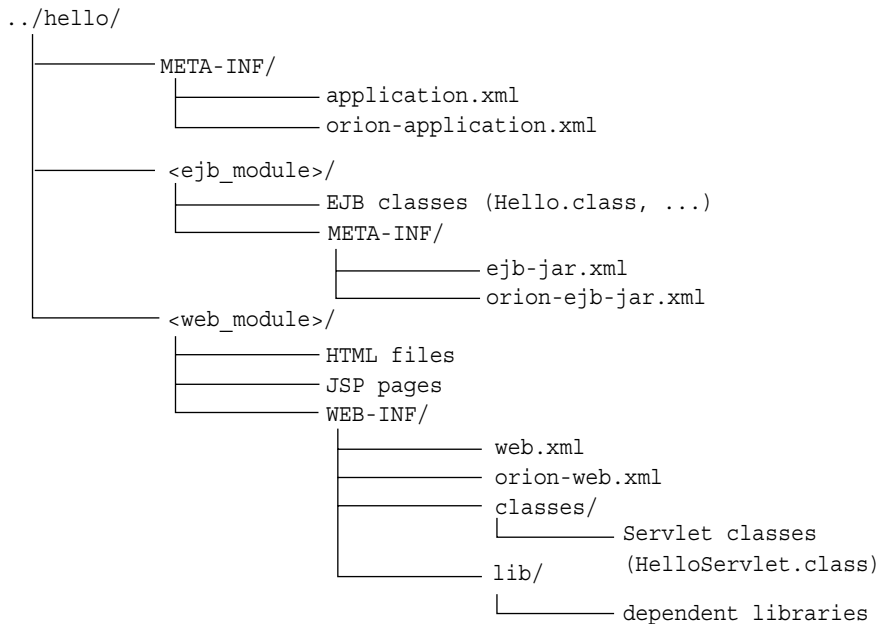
../hello/
META-INF/
application.xml
orion-application.xml
<ejb_module>/
EJB classes (Hello.class, ...)
META-INF/
ejb-jar.xml
orion-ejb-jar.xml
<web_module>/
HTML files
JSP pages
WEB-INF/
web.xml
orion-web.xml
classes/
Servlet classes (HelloServlet.class)
lib/
dependent libraries